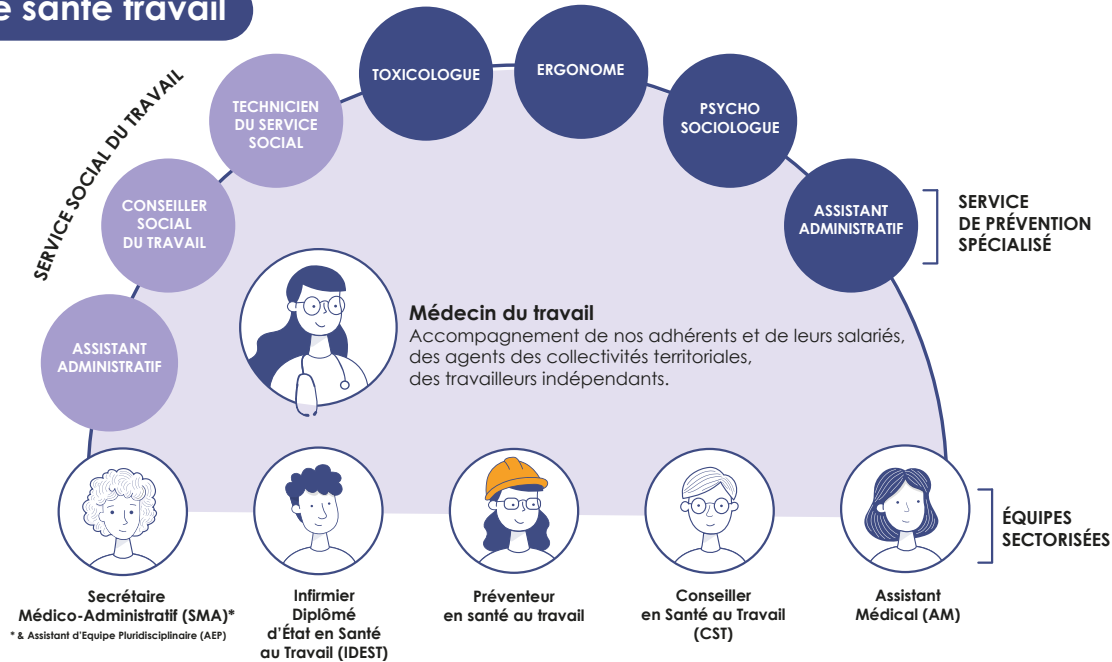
e santé travail

SERVICE SOCIAL DU TRAVAIL

TECHNICIEN DU SERVICE SOCIAL

CONSEILLER SOCIAL DU TRAVAIL

ASSISTANT ADMINISTRATIF

TOXICOLOGUE

ERGONOME

PSYCHO SOCIOLOGUE

ASSISTANT ADMINISTRATIF

SERVICE DE PRÉVENTION SPÉCIALISÉ

Médecin du travail
Accompagnement de nos adhérents et de leurs salariés, des agents des collectivités territoriales, des travailleurs indépendants.

ÉQUIPES SECTORISÉES

Secrétaire Médico-Administratif (SMA)*
* & Assistant d'Equipe Pluridisciplinaire (AEP)

Infirmier Diplômé d'État en Santé au Travail (IDEST)

Préventeur en santé au travail

Conseiller en Santé au Travail (CST)

Assistant Médical (AM)